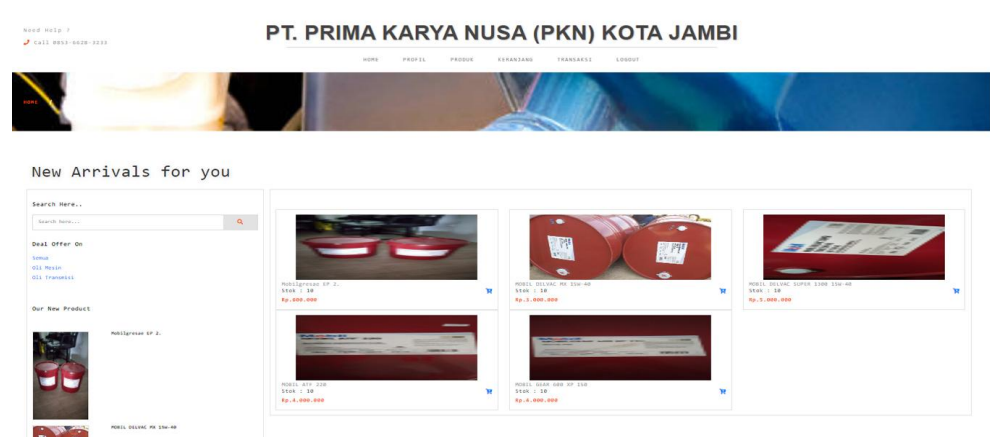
Need Help ?
Call 0853-6628-3235

PT. PRIMA KARYA NUSA (PKN) KOTA JAMBI

HOME PROFIL PRODUK KERANJANG TRANSAKSI LOGOUT

HOME

New Arrivals for you

Search Here..
Search Here...

Deal Offer On
Semua
Oli Mesin
Oli Transmisi

Our New Product

Mobilgresas XP 2.

MOBIL DELVAC MX 15w-40

Mobilgresas XP 2.
Stok : 10
Rp.600.000

MOBIL DELVAC MX 15w-40
Stok : 10
Rp.3.000.000

MOBIL DELVAC SUPER 1300 15W-40
Stok : 10
Rp.5.000.000

MOBIL ATF 220
Stok : 10
Rp.4.000.000

MOBIL GEAR 600 XP 150
Stok : 10
Rp.6.000.000